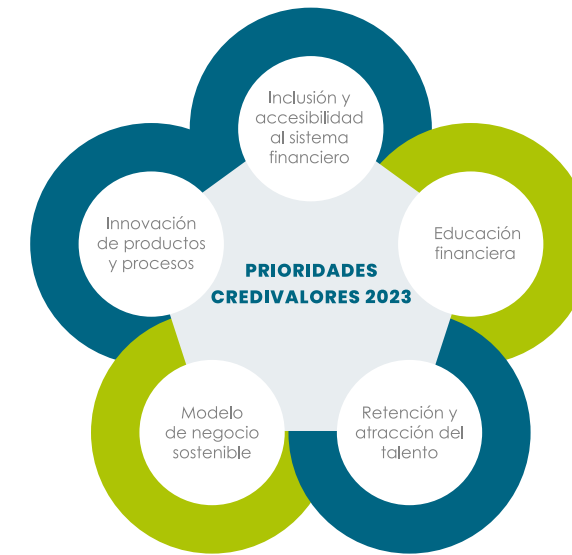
Inclusión y accesibilidad al sistema financiero

Educación financiera

Retención y atracción del talento

Modelo de negocio sostenible

Innovación de productos y procesos

PRIORIDADES CREDIVALORES 2023